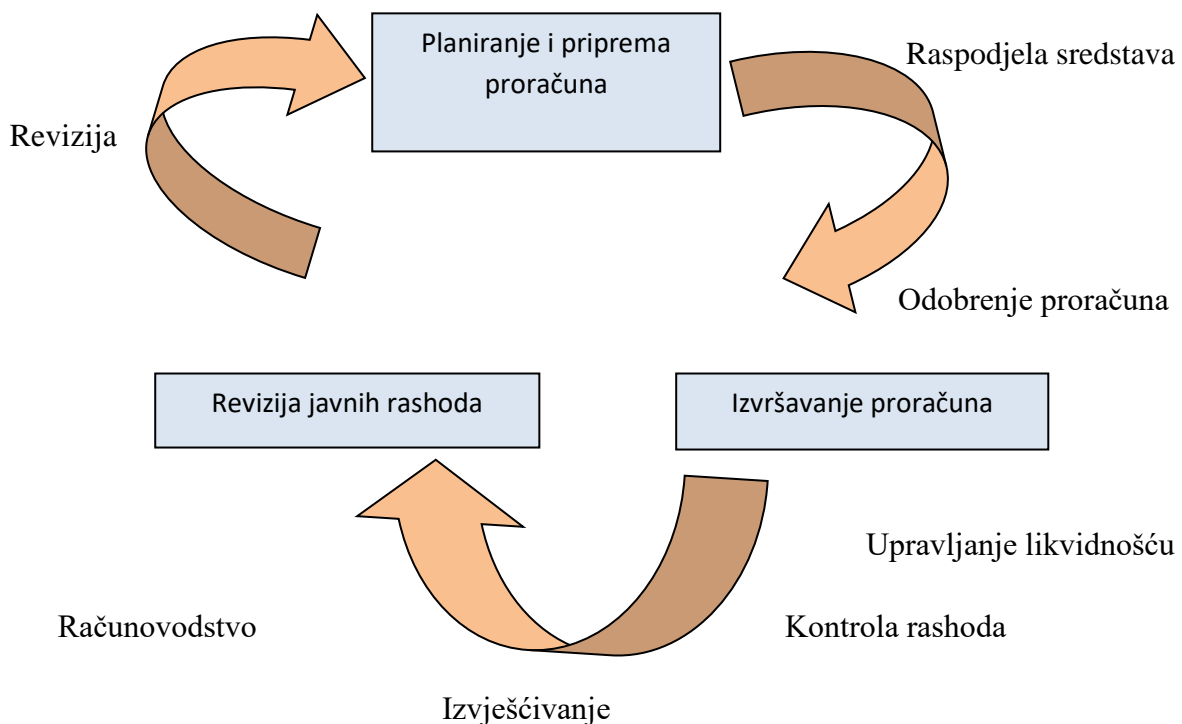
Planiranje i priprema proračuna

Raspodjela sredstava

Revizija

Odobrenje proračuna

Revizija javnih rashoda

Izvršavanje proračuna

Upravljanje likvidnošću

Računovodstvo

Kontrola rashoda

Izvješćivanje